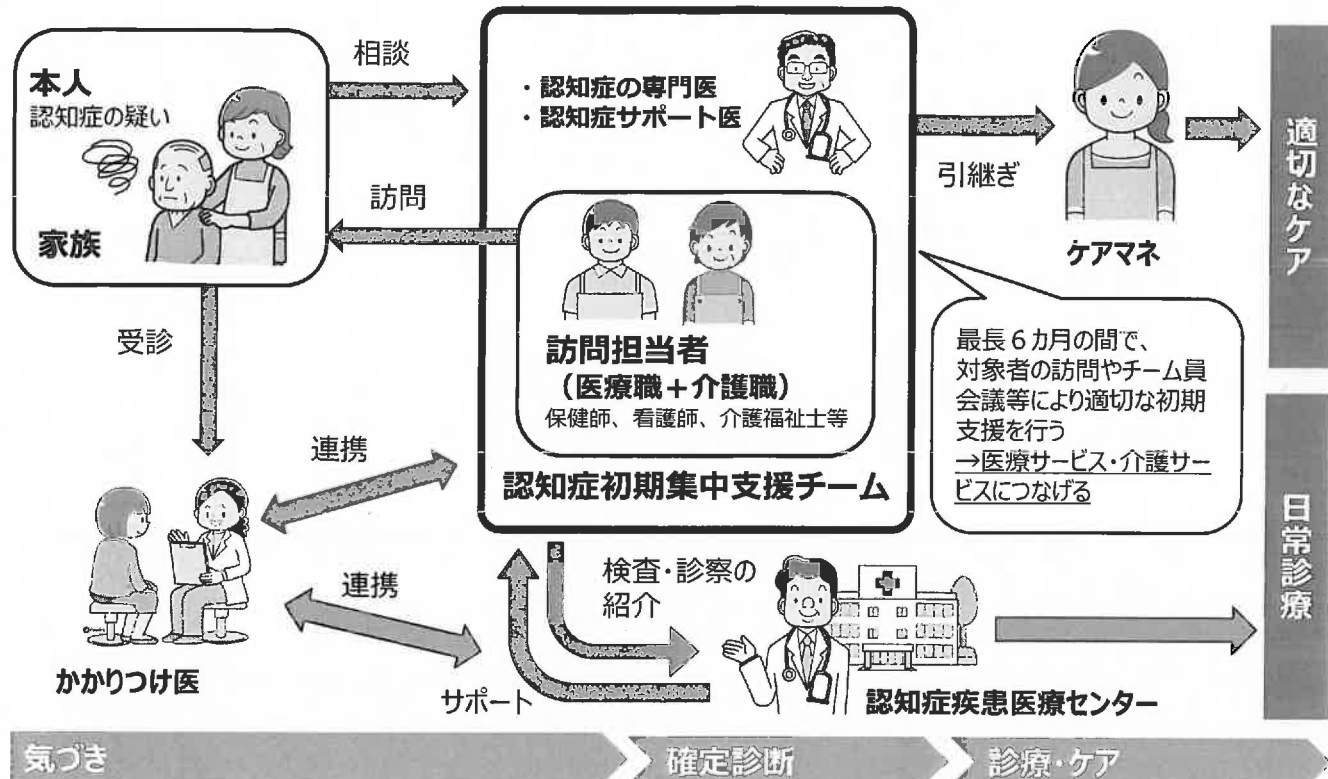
本人
認知症の疑い

家族

相談

訪問

・認知症の専門医
・認知症サポート医

訪問担当者
（医療職＋介護職）
保健師、看護師、介護福祉士等

認知症初期集中支援チーム

引継ぎ

ケアマネ

適切なケア

最長６カ月の間で、対象者の訪問やチーム員会議等により適切な初期支援を行う
→医療サービス・介護サービスにつなげる

受診

連携

連携

かかりつけ医

検査・診察の紹介

サポート

認知症疾患医療センター

日常診療

気づき

確定診断

診療・ケア